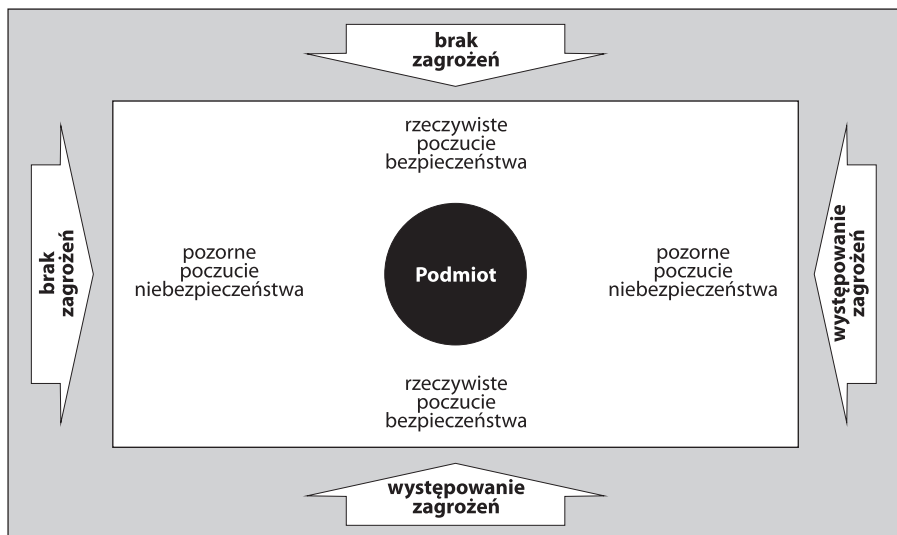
brak zagrożeń

rzeczywiste poczucie bezpieczeństwa

brak zagrożeń

pozorne poczucie niebezpieczeństwa

Podmiot

pozorne poczucie niebezpieczeństwa

występowanie zagrożeń

rzeczywiste poczucie bezpieczeństwa

występowanie zagrożeń